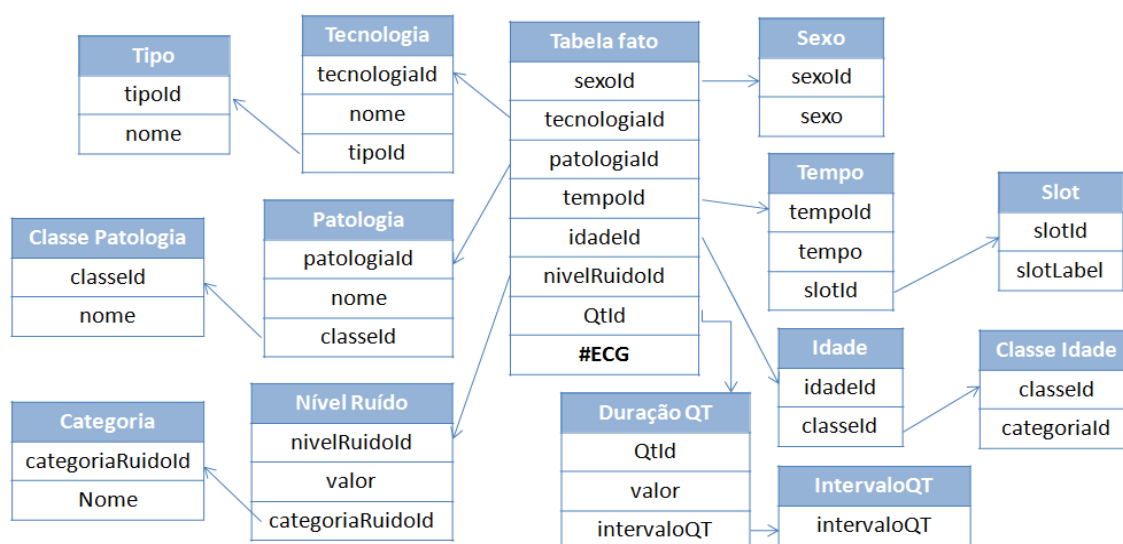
Tipo
tipoId
nome

Tecnologia
tecnologiaId
nome
tipoId

Tabela fato
sexoId
tecnologiaId
patologiaId
tempoId
idadeId
nivelRuidoId
QtId
#ECG

Sexo
sexoId
sexo

Tempo
tempoId
tempo
slotId

Slot
slotId
slotLabel

Classe Patologia
classeId
nome

Patologia
patologiaId
nome
classeId

Idade
idadeId
classeId

Classe Idade
classeId
categoriaId

Categoria
categoriaRuidoId
Nome

Nível Ruído
nivelRuidoId
valor
categoriaRuidoId

Duração QT
QtId
valor
intervaloQT

IntervaloQT
intervaloQT